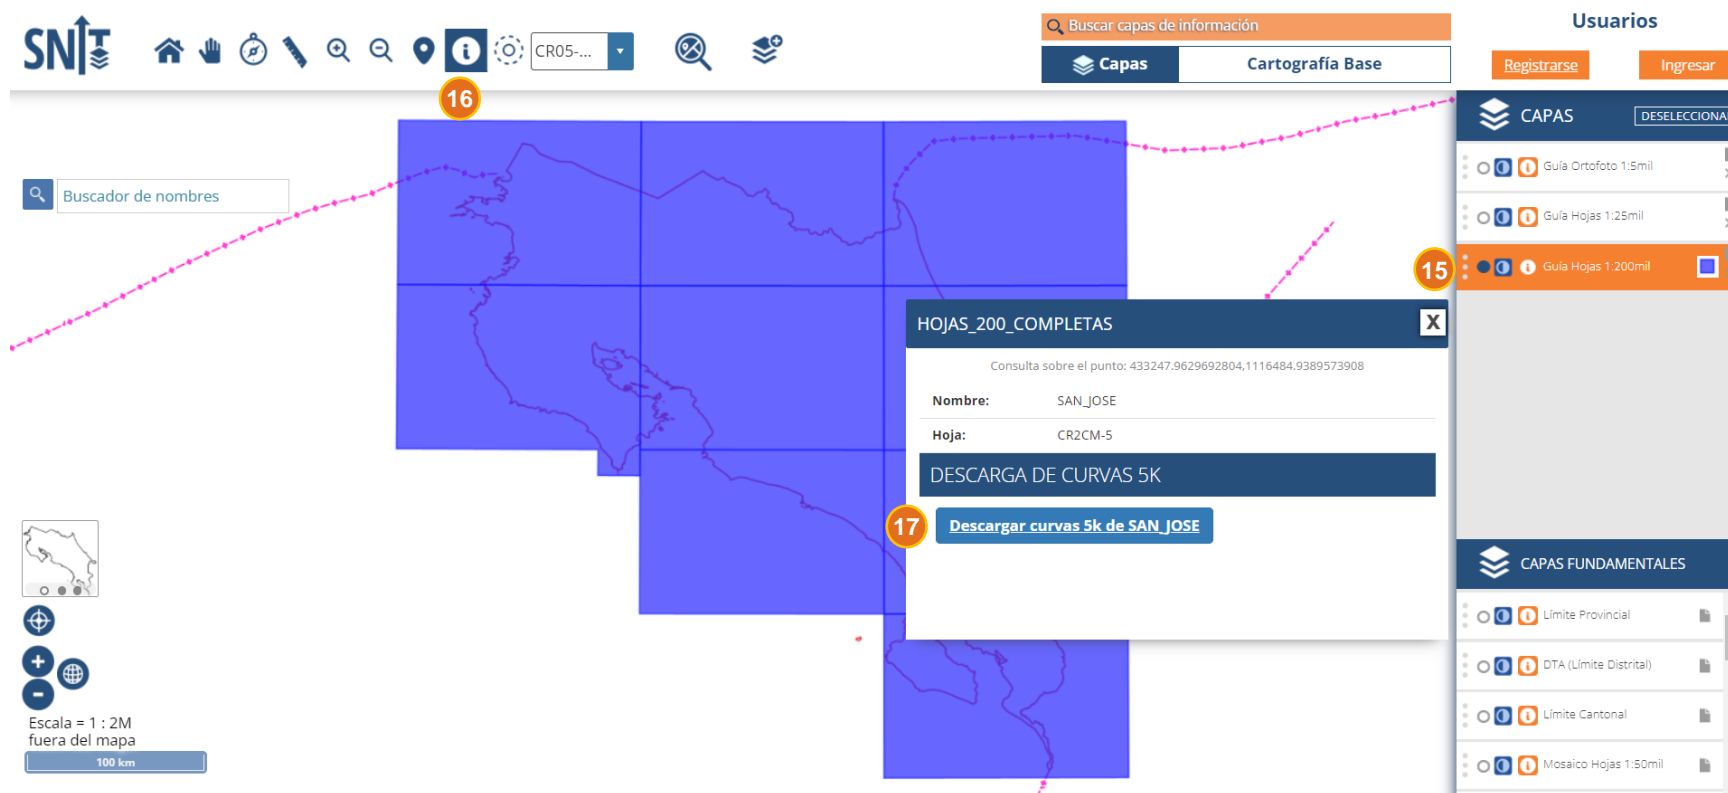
SNIT

CR05-...

Buscar capas de información

Capas

Cartografía Base

Usuarios

Registrarse

Ingresar

16

Buscador de nombres

CAPAS

DESELECCIONA

Guía Ortofoto 1:5mil

Guía Hojas 1:25mil

15

Guía Hojas 1:200mil

HOJAS_200_COMPLETAS

X

Consulta sobre el punto: 433247.9629692804,1116484.9389573908

| Nombre: | SAN_JOSE |
|---|---|
| Hoja: | CR2CM-5 |

DESCARGA DE CURVAS 5K

17

Descargar curvas 5k de SAN_JOSE

CAPAS FUNDAMENTALES

Límite Provincial

DTA (Límite Distrital)

Límite Cantonal

Mosaico Hojas 1:50mil

Escala = 1 : 2M
fuera del mapa

100 km